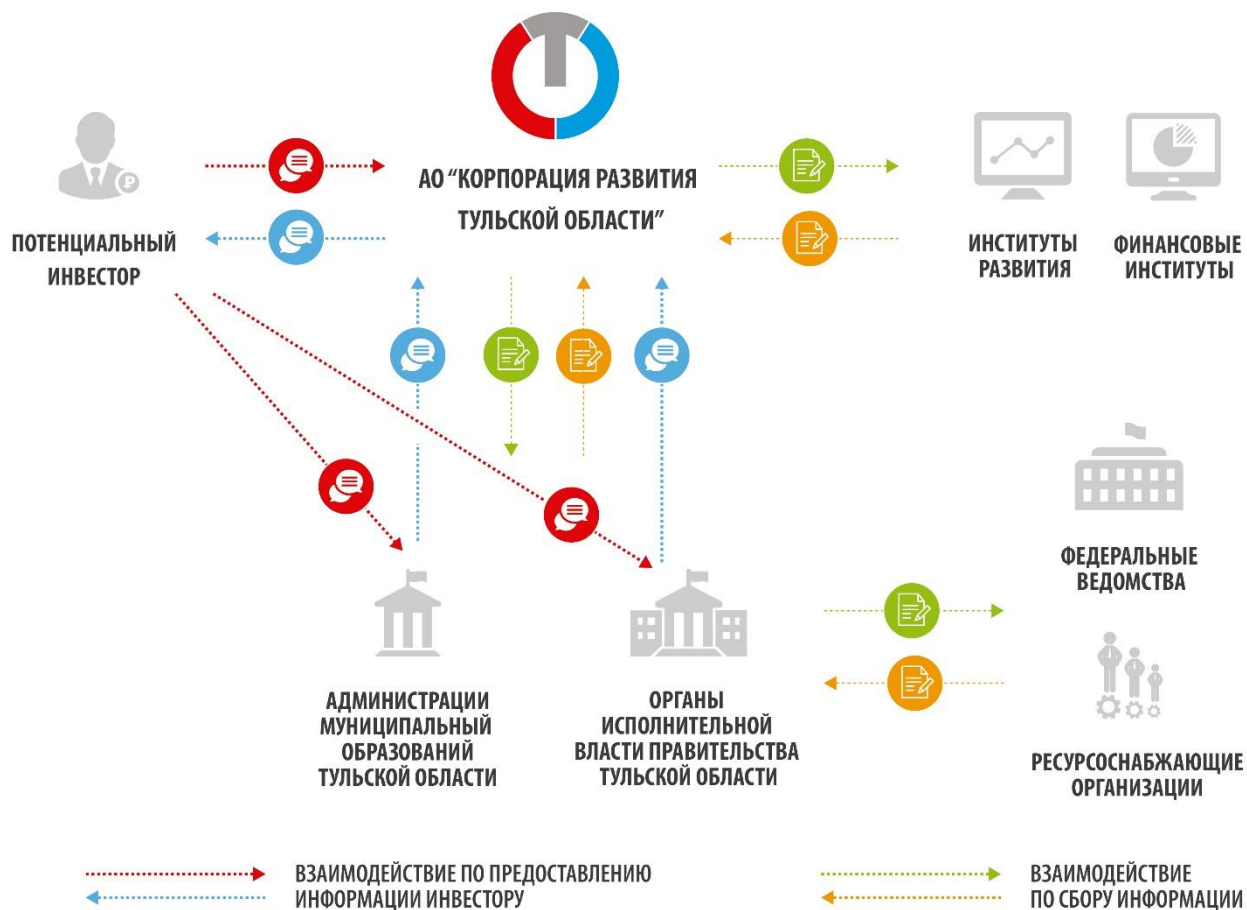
АО "КОРПОРАЦИЯ РАЗВИТИЯ ТУЛЬСКОЙ ОБЛАСТИ"

ПОТЕНЦИАЛЬНЫЙ ИНВЕСТОР

ИНСТИТУТЫ РАЗВИТИЯ

ФИНАНСОВЫЕ ИНСТИТУТЫ

ФЕДЕРАЛЬНЫЕ ВЕДОМСТВА

АДМИНИСТРАЦИИ МУНИЦИПАЛЬНЫЙ ОБРАЗОВАНИЙ ТУЛЬСКОЙ ОБЛАСТИ

ОРГАНЫ ИСПОЛНИТЕЛЬНОЙ ВЛАСТИ ПРАВИТЕЛЬСТВА ТУЛЬСКОЙ ОБЛАСТИ

РЕСУРСОСНАБЖАЮЩИЕ ОРГАНИЗАЦИИ

ВЗАИМОДЕЙСТВИЕ ПО ПРЕДОСТАВЛЕНИЮ ИНФОРМАЦИИ ИНВЕСТОРУ

ВЗАИМОДЕЙСТВИЕ ПО СБОРУ ИНФОРМАЦИИ